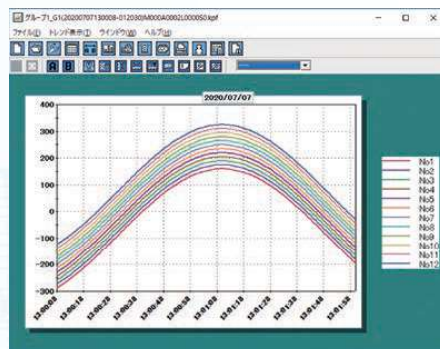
グループ1_G1(20200707130008-012030)M000A0002L000050.kpf

ファイル(F) トレンド表示(T) ウインドウ(W) ヘルプ(H)

B

2020/07/07

400
300
200
100
0
-100
-200
-300

13:00:08
13:00:18
13:00:28
13:00:38
13:00:48
13:00:58
13:01:08
13:01:18
13:01:28
13:01:38
13:01:48
13:01:58

No1
No2
No3
No4
No5
No6
No7
No8
No9
No10
No11
No12